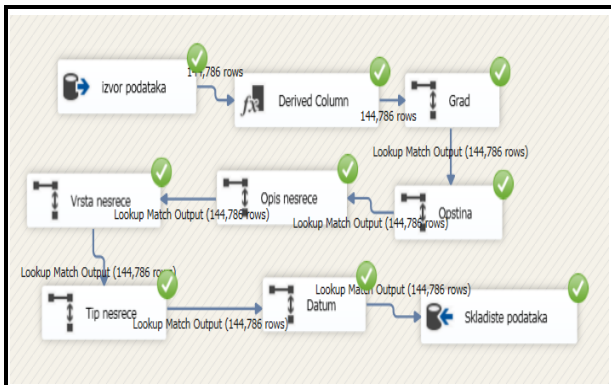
izvor podataka

144,786 rows

Derived Column

144,786 rows

Grad

Lookup Match Output (144,786 rows)

Vrsta nesrece

Opis nesrece

Lookup Match Output (144,786 rows)

Lookup Match Output (144,786 rows)

Opstina

Lookup Match Output (144,786 rows)

Tip nesrece

Lookup Match Output (144,786 rows)

Datum

Lookup Match Output (144,786 rows)

Skladiste podataka